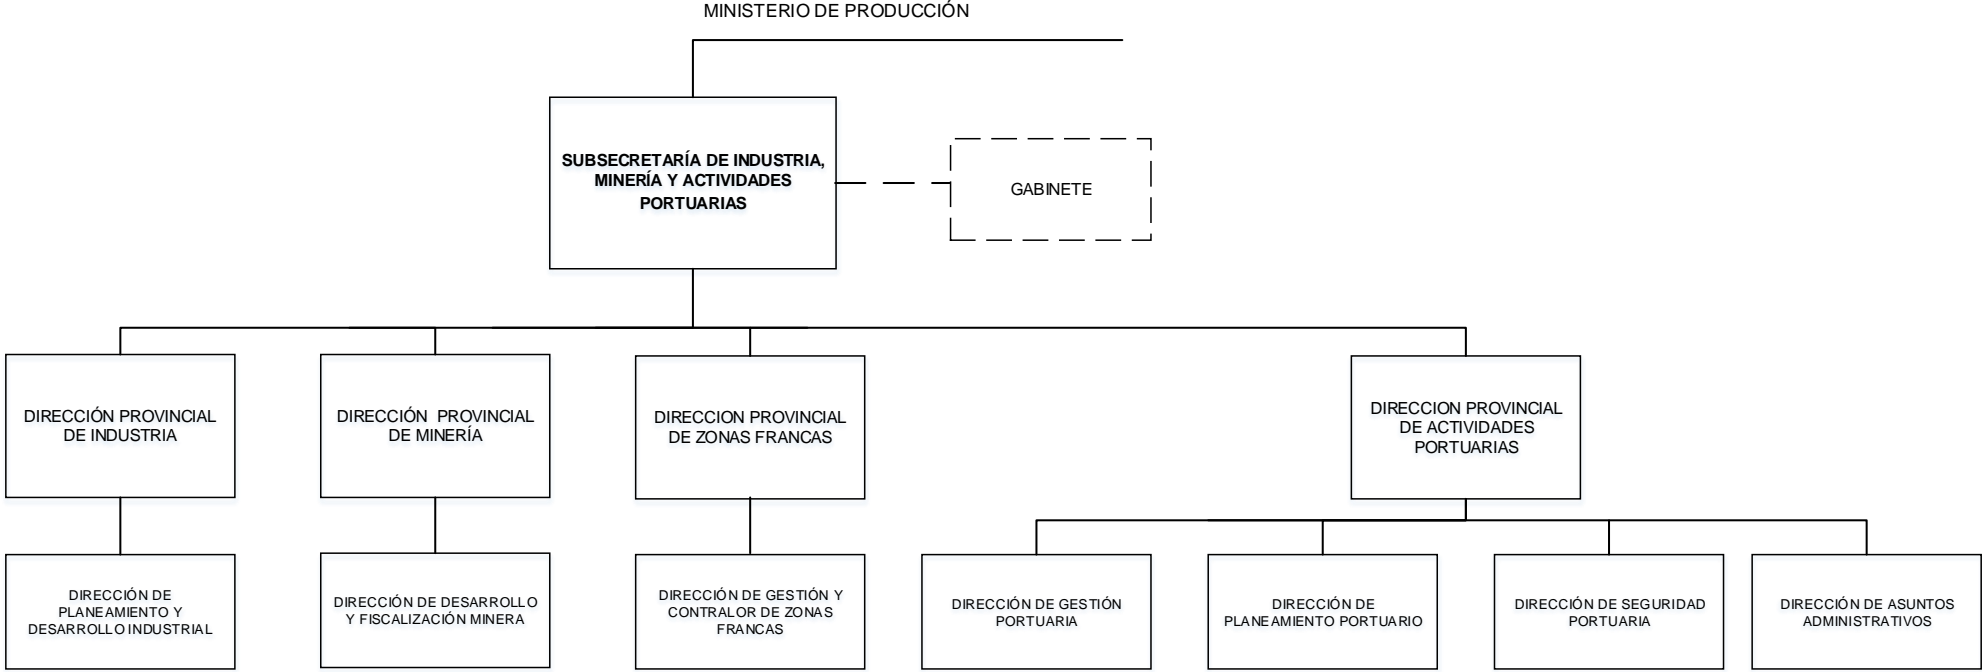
MINISTERIO DE PRODUCCIÓN

SUBSECRETARÍA DE INDUSTRIA, MINERÍA Y ACTIVIDADES PORTUARIAS

GABINETE

DIRECCIÓN PROVINCIAL DE INDUSTRIA

DIRECCIÓN PROVINCIAL DE MINERÍA

DIRECCION PROVINCIAL DE ZONAS FRANCAS

DIRECCION PROVINCIAL DE ACTIVIDADES PORTUARIAS

DIRECCIÓN DE PLANEAMIENTO Y DESARROLLO INDUSTRIAL

DIRECCIÓN DE DESARROLLO Y FISCALIZACIÓN MINERA

DIRECCIÓN DE GESTIÓN Y CONTRALOR DE ZONAS FRANCAS

DIRECCIÓN DE GESTIÓN PORTUARIA

DIRECCIÓN DE PLANEAMIENTO PORTUARIO

DIRECCIÓN DE SEGURIDAD PORTUARIA

DIRECCIÓN DE ASUNTOS ADMINISTRATIVOS